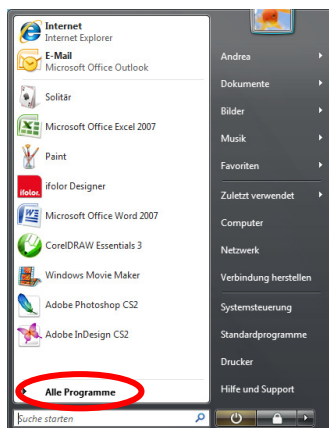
Internet
Internet Explorer

E-Mail
Microsoft Office Outlook

Solitär

Microsoft Office Excel 2007

Paint

ifolor

ifolor Designer

Microsoft Office Word 2007

CorelDRAW Essentials 3

Windows Movie Maker

Adobe Photoshop CS2

Adobe InDesign CS2

Alle Programme

Suche starten

Andrea
Dokumente
Bilder
Musik
Favoriten
Zuletzt verwendet
Computer
Netzwerk
Verbindung herstellen
Systemsteuerung
Standardprogramme
Drucker
Hilfe und Support